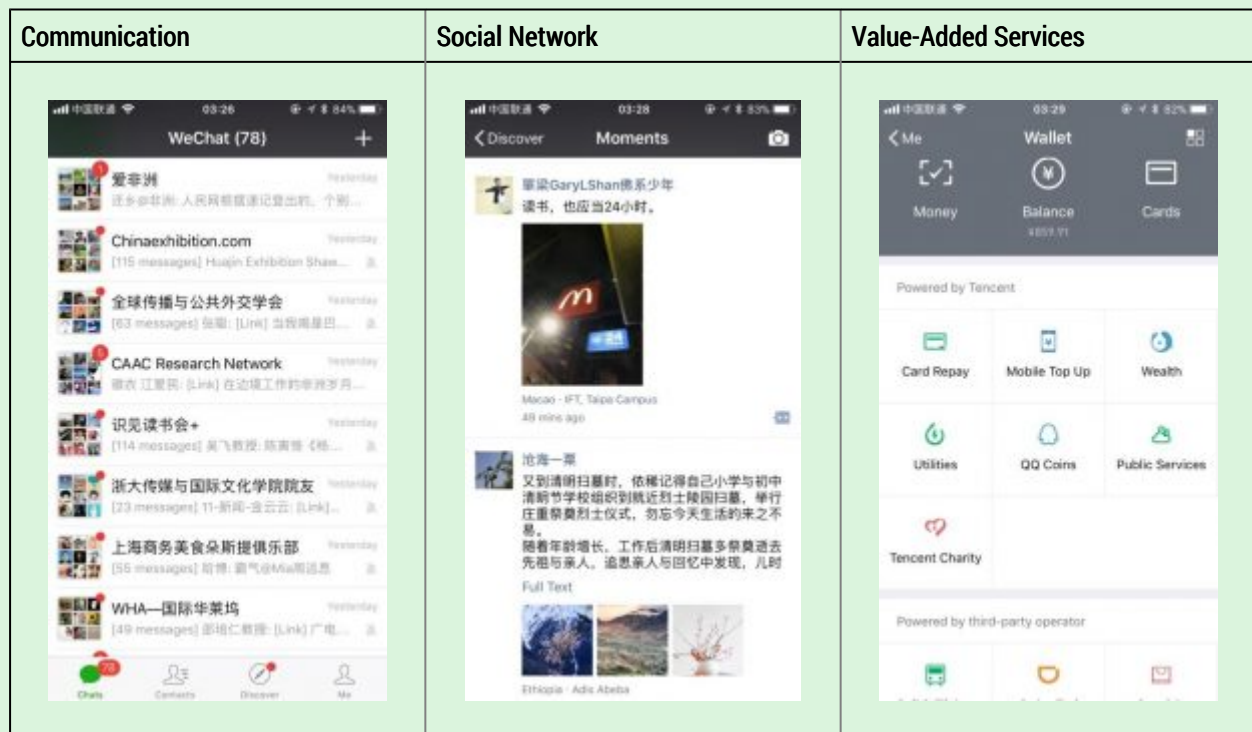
| Communication | Social Network | Value-Added Services |
|---|---|---|
| 中国联通 03:26 84% WeChat (78) + 爱非洲 Yesterday 迁乡@非洲: 人民网根据速记登出的，个别... Chinaexhibition.com Yesterday [115 messages] Huajin Exhibition Shaw... 全球传播与公共外交学会 Yesterday [63 messages] 张期: [Link] 当我离是巴... CAAC Research Network Yesterday 徽农 江夏民: [Link] 在边境工作的非洲开... 识见读书会+ Yesterday [114 messages] 吴飞教授: 陈寅恪《格... 浙大传媒与国际文化学院院友 Yesterday [23 messages] 11-新闻-金云云: [Link]... 上海商务美食朵斯提俱乐部 Yesterday [55 messages] 陷博: 霸气@Mia周话息 WHA—国际华莱坞 Yesterday [49 messages] 邵培仁教授: [Link] 广电... 78 Chats Contacts Discover Me | 中国联通 03:28 83% Discover Moments 單梁GaryLShan佬系少年 读书，也应当24小时。 Macao · IFT, Taipa Campus 49 mins ago 沧海一粟 又到清明扫墓时，依稀记得自己小学与初中清明节学校组织到就近烈士陵园扫墓，举行在重祭奠烈士仪式，勿忘今天生活的来之不易。 随着年龄增长，工作后清明扫墓多祭奠逝去先祖与亲人，追思亲人与回忆中发现，儿时 Full Text Ethiopia · Adis Abeba | 中国联通 03:29 82% Me Wallet Money Balance ¥859.91 Cards Powered by Tencent Card Repay Mobile Top Up Wealth Utilities QQ Coins Public Services Tencent Charity Powered by third-party operator |